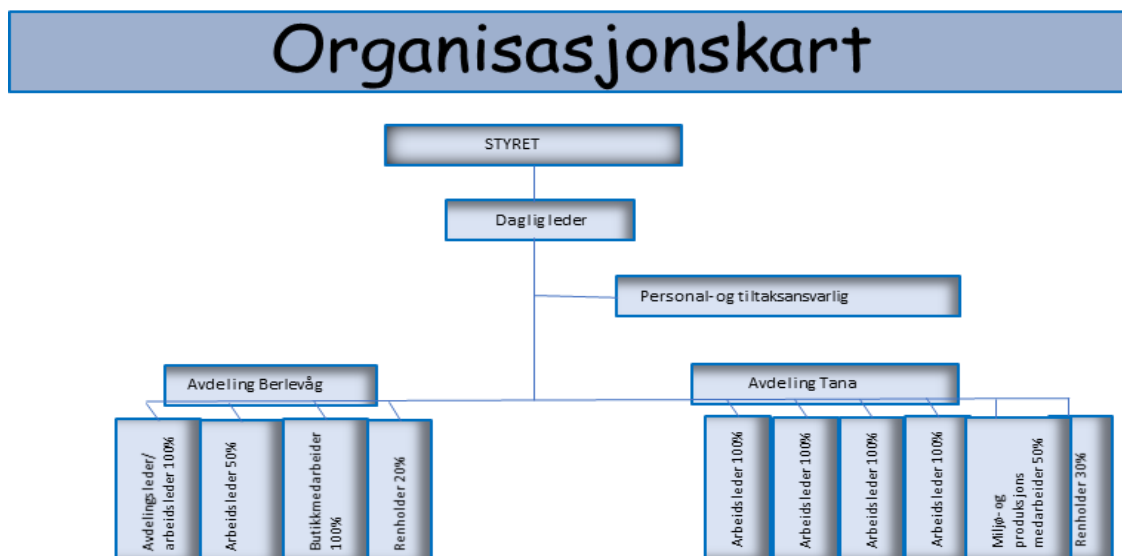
Organisasjonskart

STYRET

Daglig leder

Personal- og tiltaksansvarlig

Avdeling Berlevåg

Avdeling Tana

Avdelingsleder/ arbeidsleder 100%

Arbeidsleder 50%

Butikkmedarbeider 100%

Renholder 20%

Arbeidsleder 100%

Arbeidsleder 100%

Arbeidsleder 100%

Arbeidsleder 100%

Miljø- og produksjons medarbeider 50%

Renholder 30%